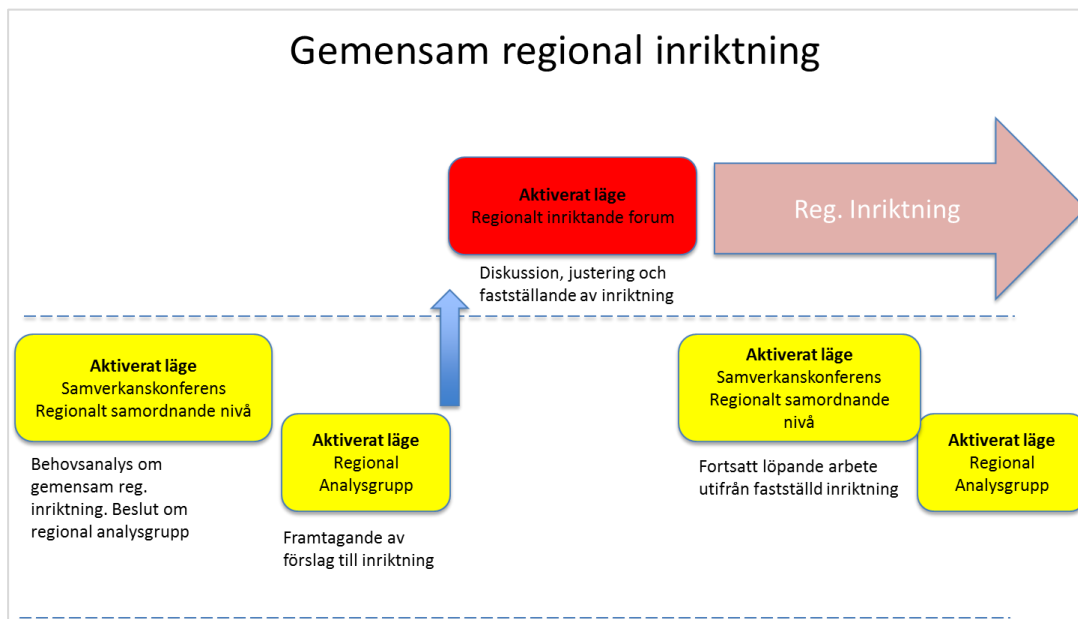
Gemensam regional inriktning

Aktiverat läge
Regionalt inriktande forum

Reg. Inriktning

Diskussion, justering och fastställande av inriktning

Aktiverat läge
Samverkanskonferens
Regionalt samordnande nivå

Behovsanalys om gemensam reg. inriktning. Beslut om regional analysgrupp

Aktiverat läge
Regional
Analysgrupp

Framtagande av förslag till inriktning

Aktiverat läge
Samverkanskonferens
Regionalt samordnande nivå

Fortsatt löpande arbete utifrån fastställd inriktning

Aktiverat läge
Regional
Analysgrupp